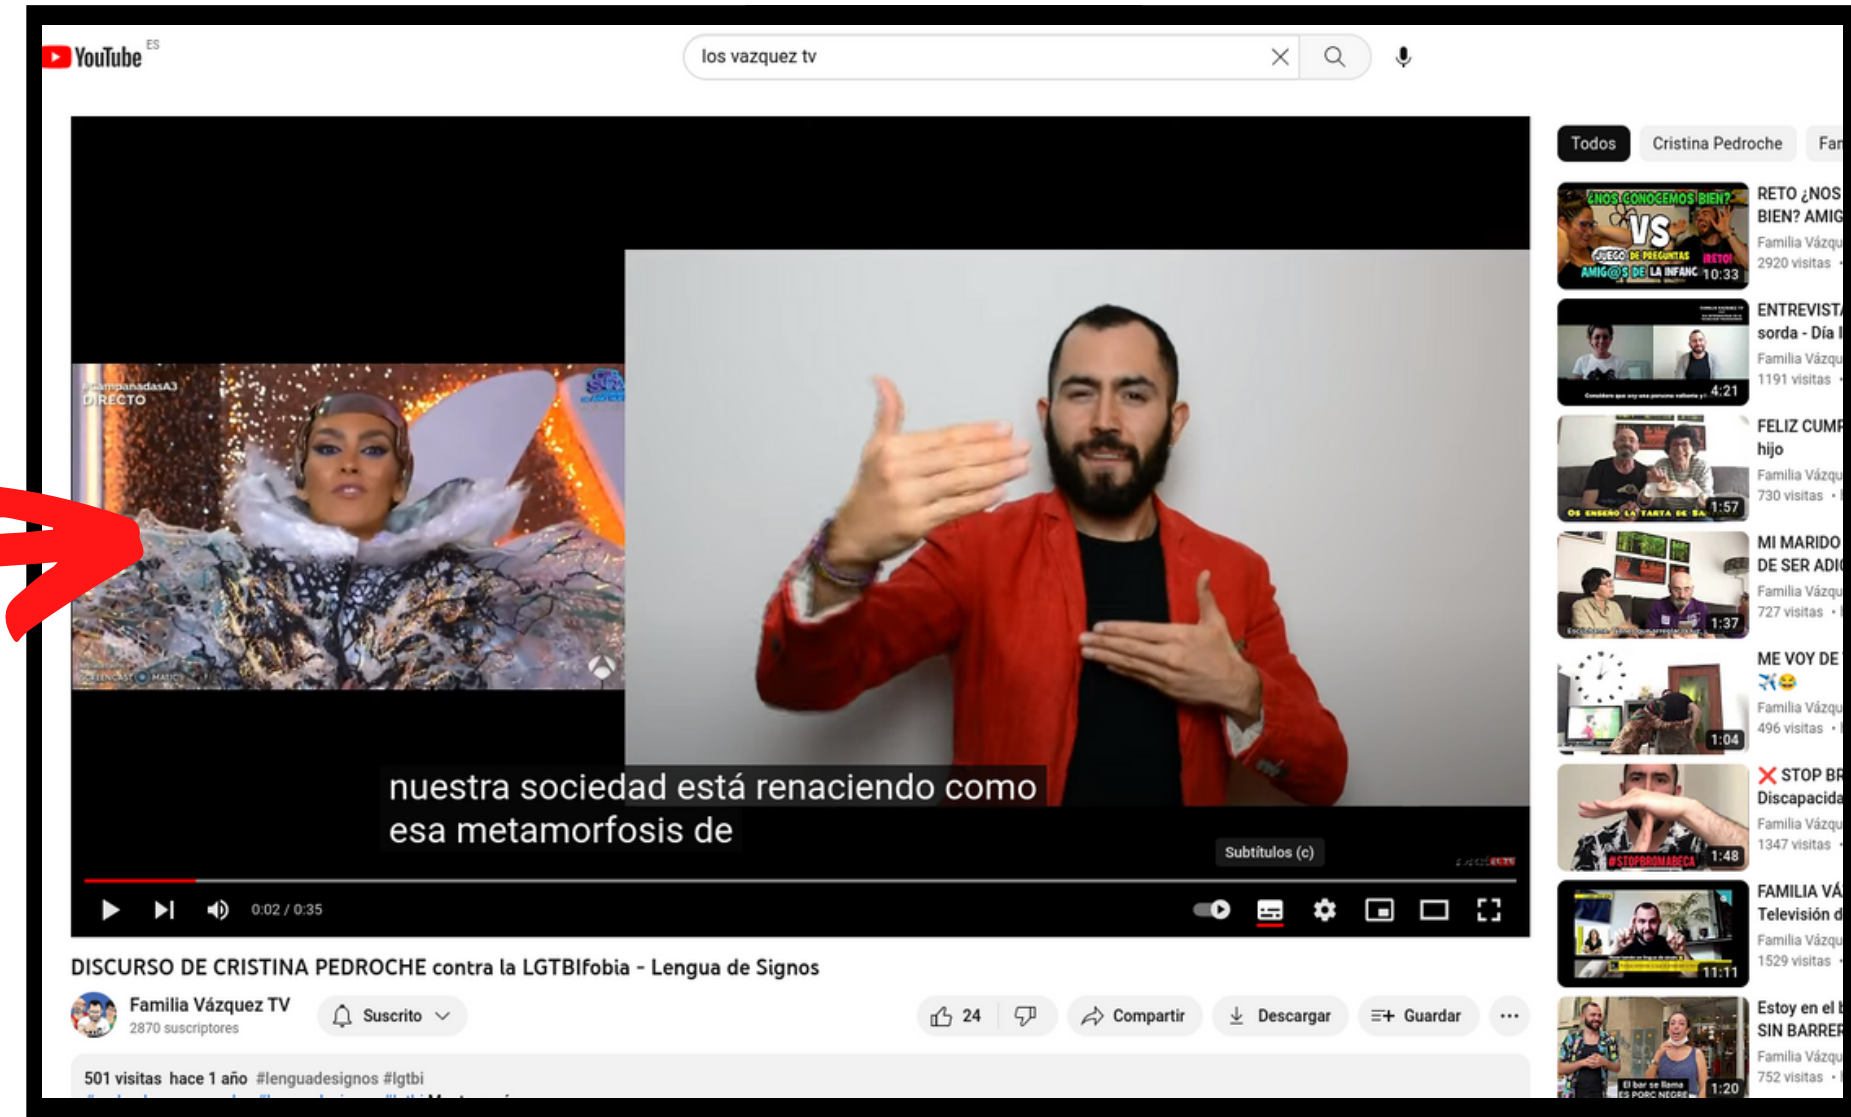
YouTube ES

los vazquez tv

#CampanadasA3
DIRECTO

nuestra sociedad está renaciendo como esa metamorfosis de

Subtítulos (c)

0:02 / 0:35

DISCURSO DE CRISTINA PEDROCHE contra la LGTBIfobia - Lengua de Signos

Familia Vázquez TV
2870 suscriptores

Suscrito

24

Compartir

Descargar

Guardar

501 visitas hace 1 año #lenguadesignos #lgtbi

Todos
Cristina Pedroche
Far

¿NOS CONOCEMOS BIEN?
VS
JUEGO DE PREGUNTAS
RETO!
AMIG@S DE LA INFANC
10:33
RETO ¿NOS BIEN? AMIG
Familia Vázqu
2920 visitas

4:21
ENTREVISTA sorda - Día I
Familia Vázqu
1191 visitas

1:57
FELIZ CUMP hijo
Familia Vázqu
730 visitas

1:37
MI MARIDO DE SER ADI
Familia Vázqu
727 visitas

1:04
ME VOY DE ✈️😂
Familia Vázqu
496 visitas

#STOPBROMABECA
1:48
❌ STOP BR Discapacida
Familia Vázqu
1347 visitas

11:11
FAMILIA VÁ Televisión d
Familia Vázqu
1529 visitas

El bar se llama ES PORC NEGRE
1:20
Estoy en el SIN BARRER
Familia Vázqu
752 visitas